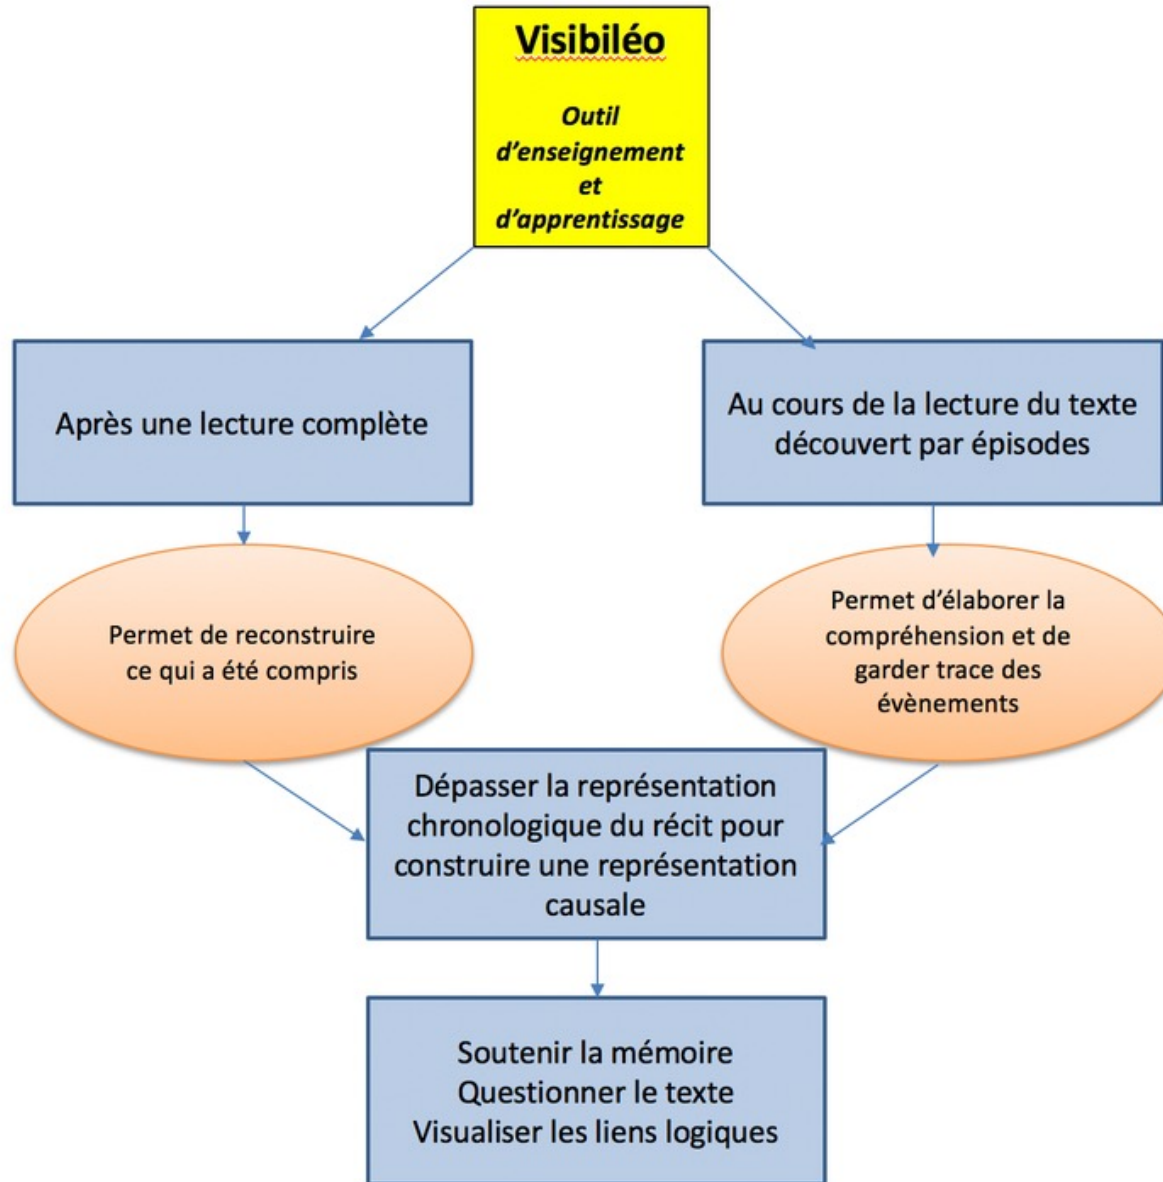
Visibiléo

Outil d'enseignement et d'apprentissage

Après une lecture complète

Au cours de la lecture du texte découvert par épisodes

Permet de reconstruire ce qui a été compris

Permet d'élaborer la compréhension et de garder trace des évènements

Dépasser la représentation chronologique du récit pour construire une représentation causale

Soutenir la mémoire
Questionner le texte
Visualiser les liens logiques